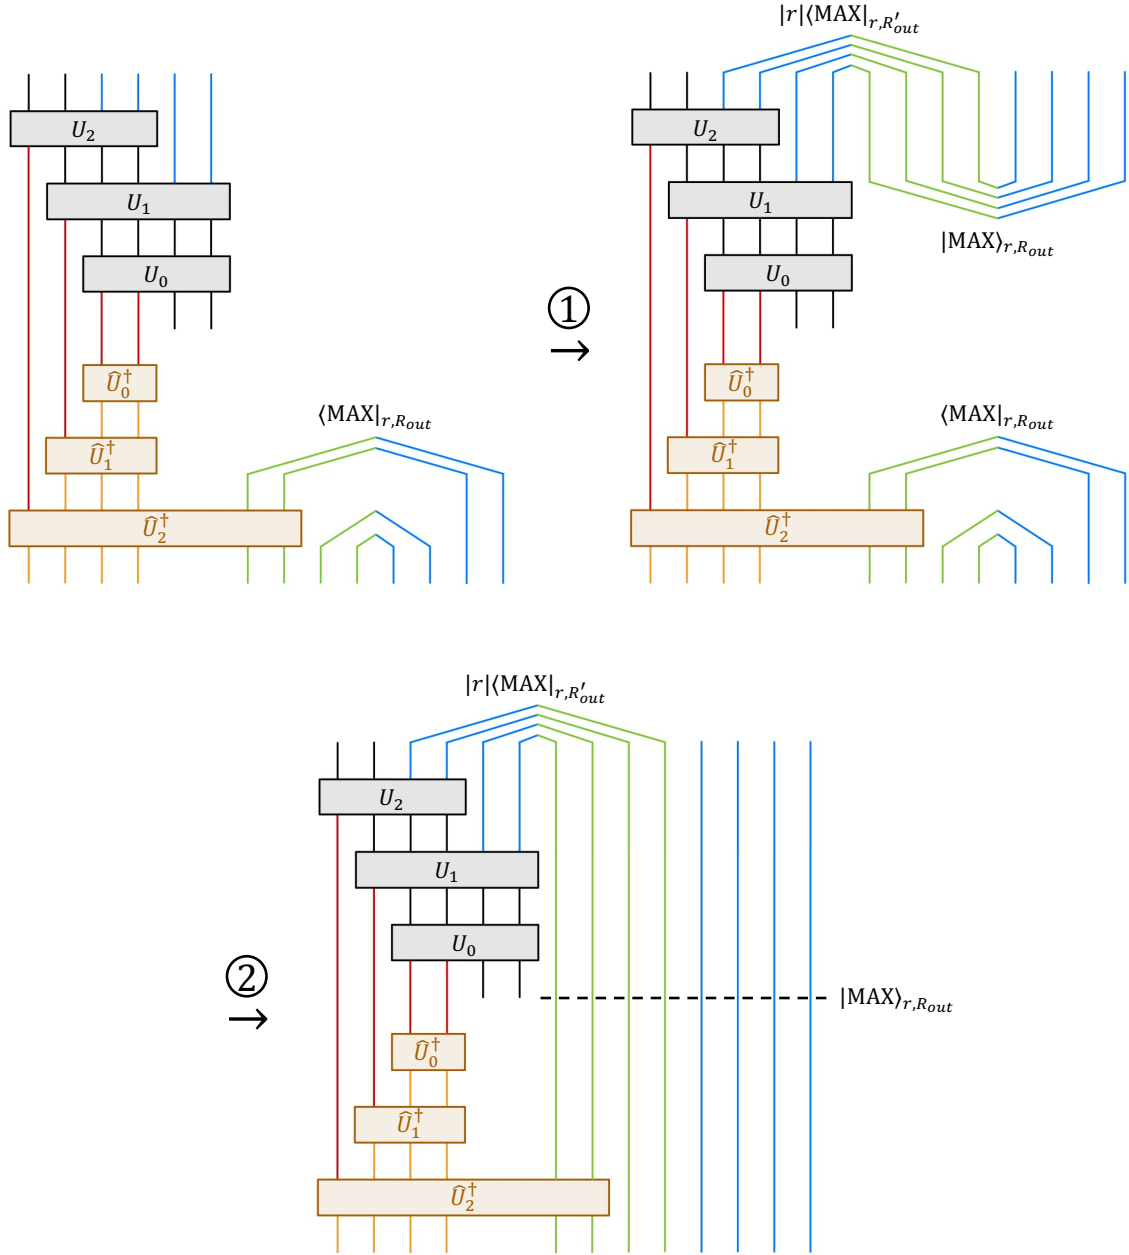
$U_2$
$U_1$
$U_0$
$\hat{U}_0^\dagger$
$\hat{U}_1^\dagger$
$\hat{U}_2^\dagger$
$\langle \text{MAX}|_{r,R_{out}}$

①
$\rightarrow$

$|r|\langle \text{MAX}|_{r,R'_{out}}$
$U_2$
$U_1$
$U_0$
$|\text{MAX}\rangle_{r,R_{out}}$
$\hat{U}_0^\dagger$
$\hat{U}_1^\dagger$
$\hat{U}_2^\dagger$
$\langle \text{MAX}|_{r,R_{out}}$

②
$\rightarrow$

$|r|\langle \text{MAX}|_{r,R'_{out}}$
$U_2$
$U_1$
$U_0$
$|\text{MAX}\rangle_{r,R_{out}}$
$\hat{U}_0^\dagger$
$\hat{U}_1^\dagger$
$\hat{U}_2^\dagger$